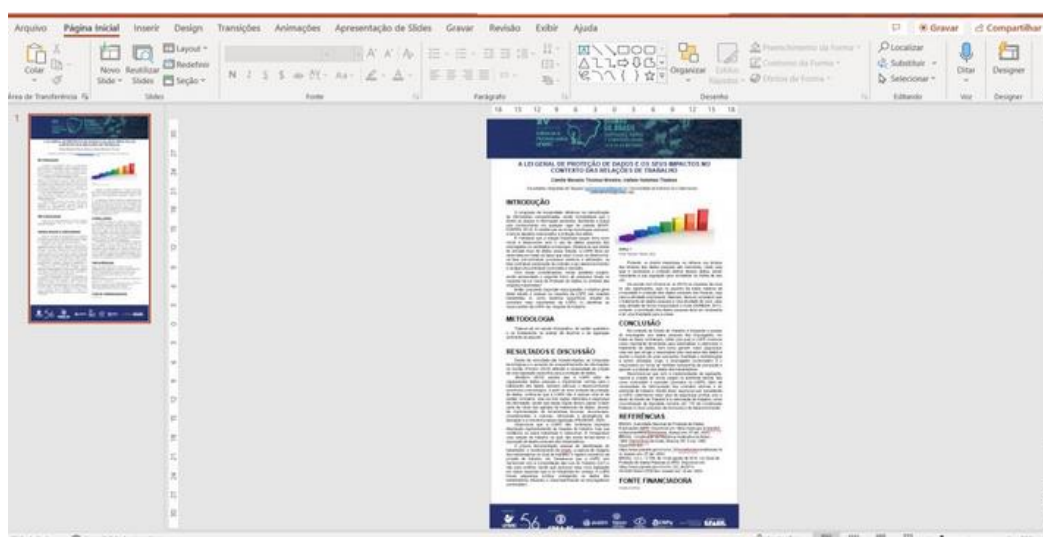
Arquivo Página Inicial Inserir Design Transições Animações Apresentação de Slides Gravar Revisão Exibir Ajuda

Gravar Compartilhar

Colar Novo Slide Reutilizar Slides Layout Redefinir Seção

Área de Transferência Slides Fonte Parágrafo Desenho Editando Voz Designer

Organizar Estilos Rápidos Preenchimento da Forma Contorno da Forma Efeitos de Forma

Localizar Substituir Selecionar Ditar Designer

1

A LEI GERAL DE PROTEÇÃO DE DADOS E OS SEUS IMPACTOS NO CONTEXTO DAS RELAÇÕES DE TRABALHO

INTRODUÇÃO

METODOLOGIA

RESULTADOS E DISCUSSÃO

CONCLUSÃO

REFERÊNCIAS

FONTE FINANCIADORA

56